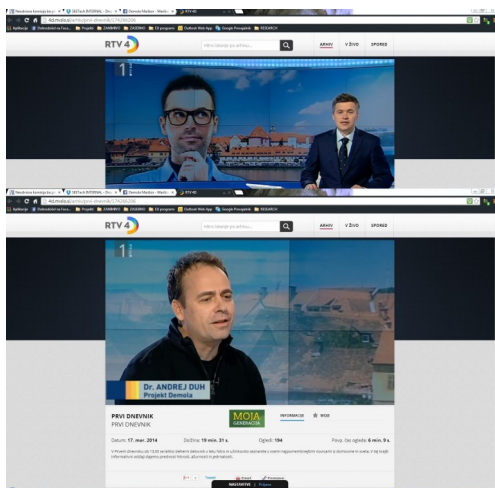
RTV 4
Hitro iskanje po arhivu...
ARHIV
V ŽIVO
SPORED

RTV 4
Hitro iskanje po arhivu...
ARHIV
V ŽIVO
SPORED

Dr. ANDREJ DUH
Projekt Demola

PRVI DNEVNIK
PRVI DNEVNIK

MOJA GENERACIJA

INFORMACIJE
VIDEO

Datum: 17. mar. 2014
Dolžina: 19 min. 31 s.
Ogledi: 194
Povp. čas ogleda: 6 min. 9 s.

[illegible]

NASLOVNICA